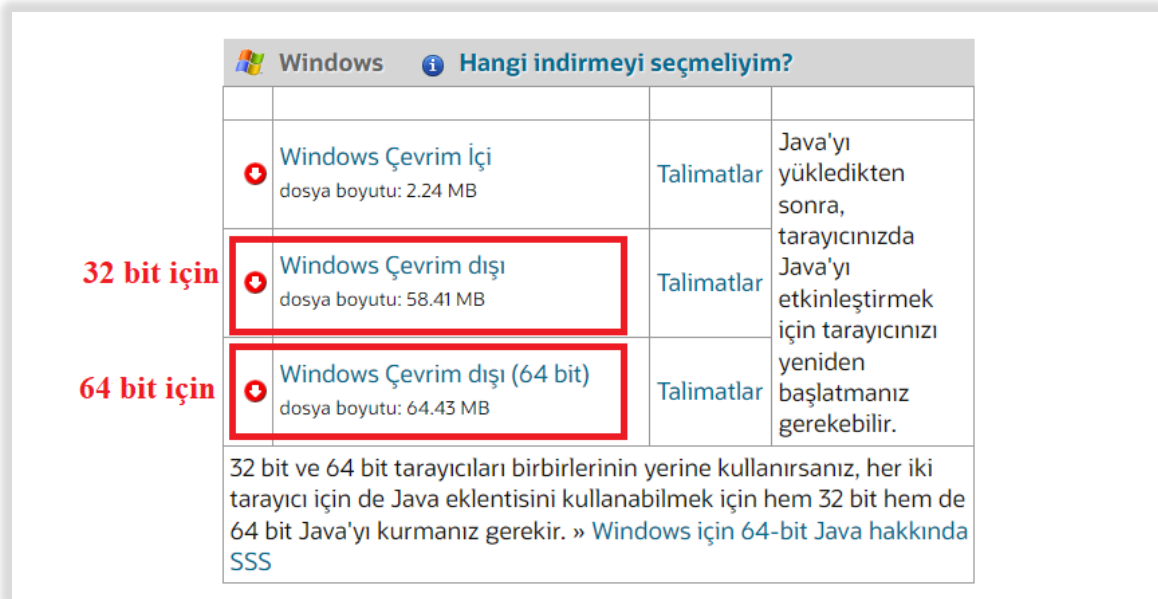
Windows Hangi indirmeyi seçmeliyim?

| | | | |
|---|---|---|---|
| | Windows Çevrim İçi dosya boyutu: 2.24 MB | Talimatlar | Java'yı yükledikten sonra, tarayıcınızda Java'yı etkinleştirmek için tarayıcınızı yeniden başlatmanız gerekebilir. |
| 32 bit için | Windows Çevrim dışı dosya boyutu: 58.41 MB | Talimatlar | |
| 64 bit için | Windows Çevrim dışı (64 bit) dosya boyutu: 64.43 MB | Talimatlar | |

32 bit ve 64 bit tarayıcıları birbirlerinin yerine kullanırsanız, her iki tarayıcı için de Java eklentisini kullanabilmek için hem 32 bit hem de 64 bit Java'yı kurmanız gerekir. » Windows için 64-bit Java hakkında SSS